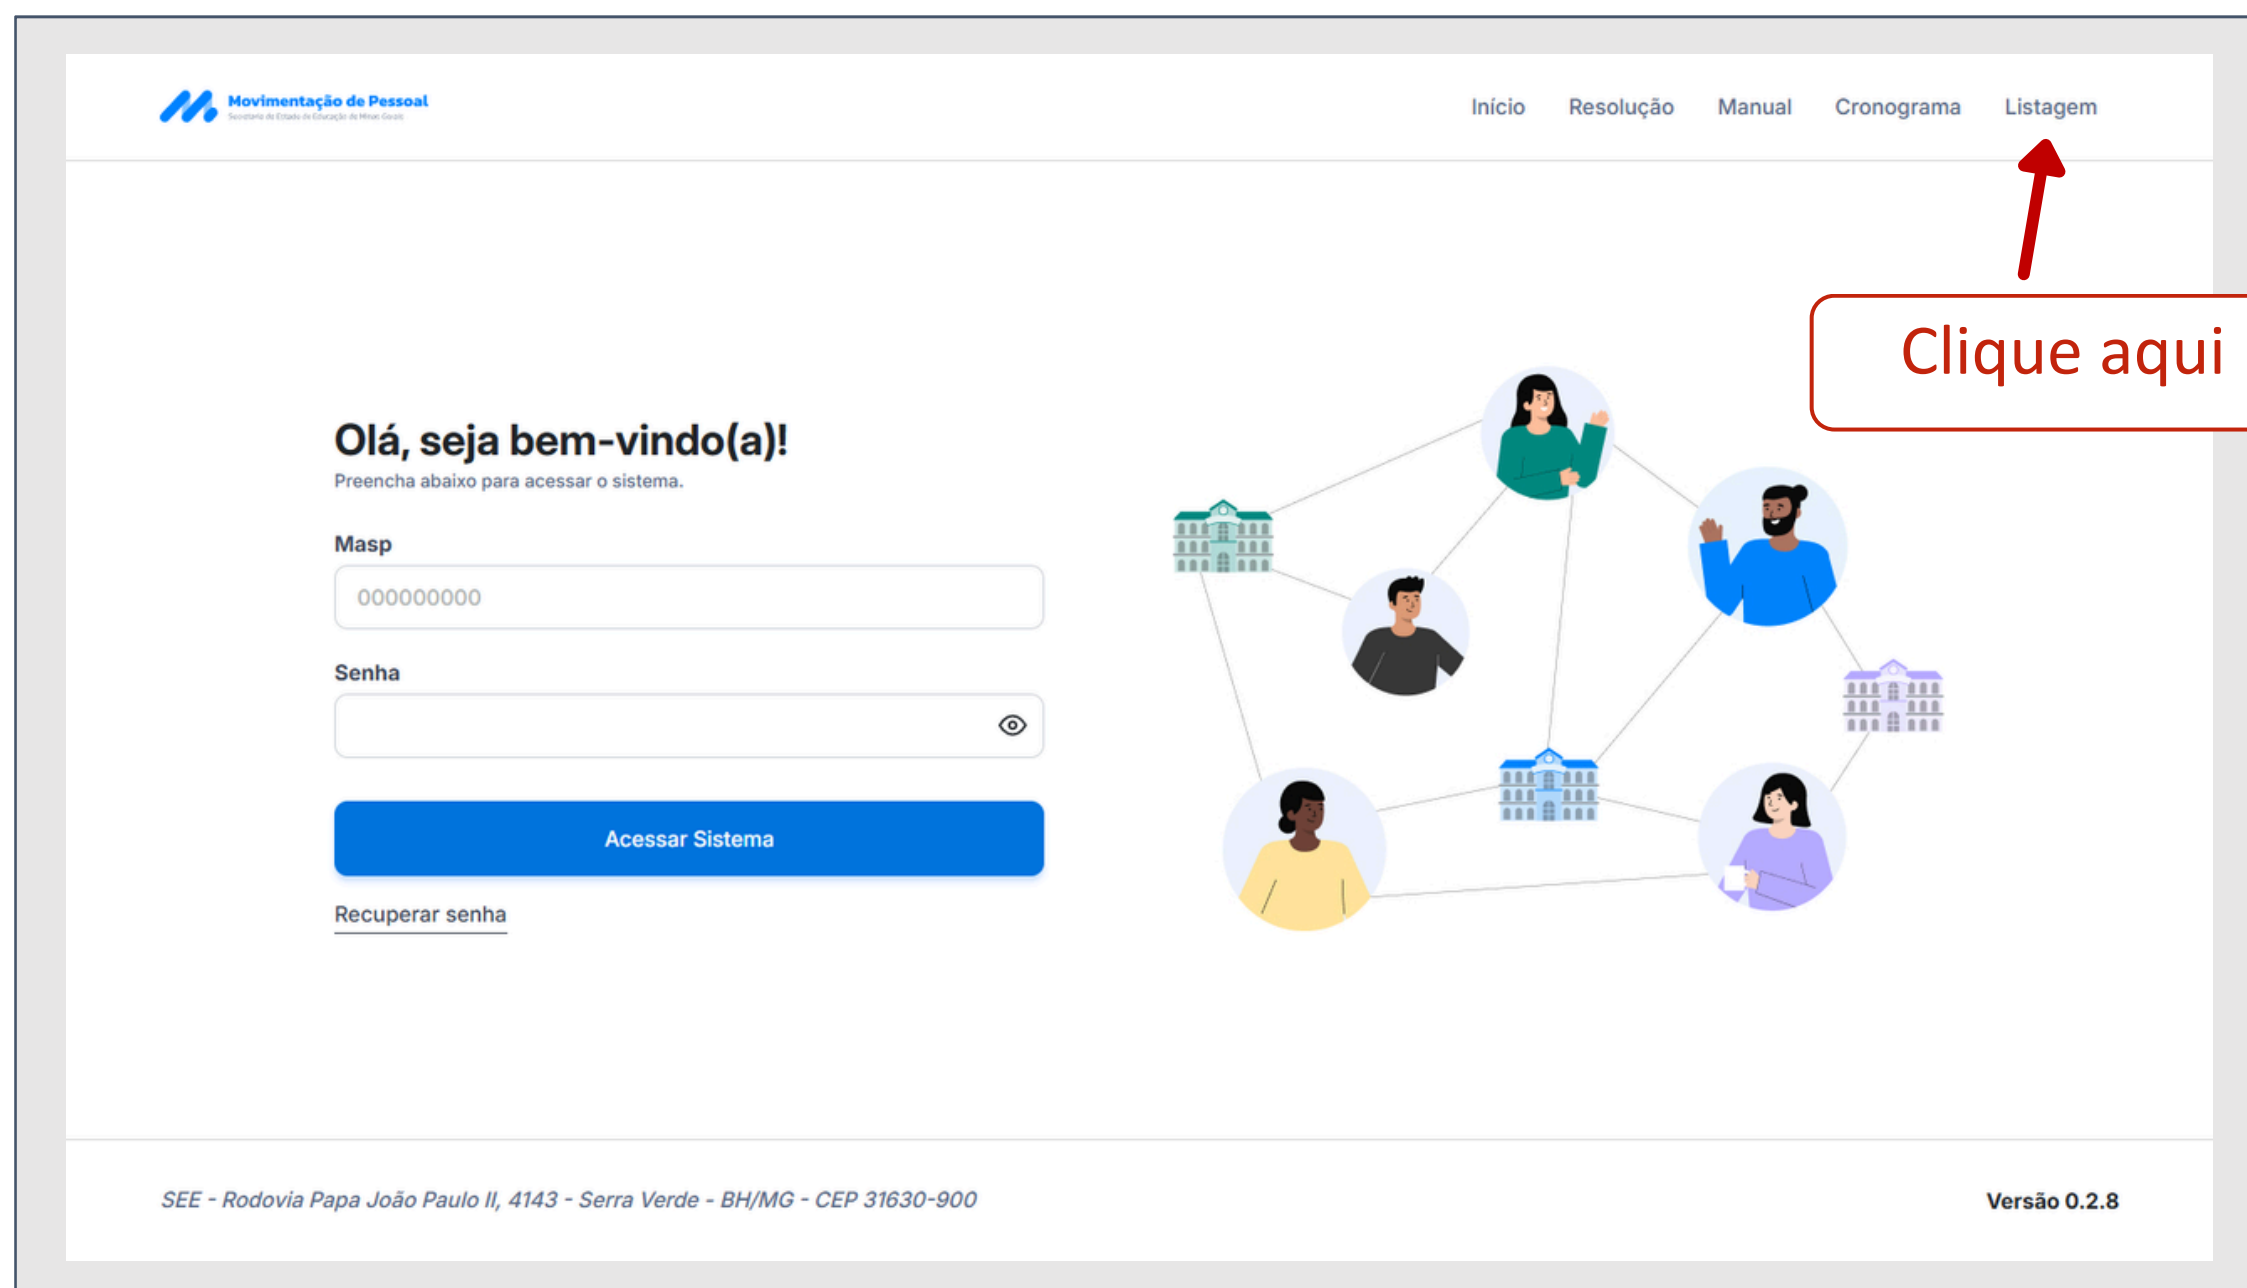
Movimentação de Pessoal
Secretaria de Estado de Educação de Minas Gerais

Início Resolução Manual Cronograma Listagem

Clique aqui

Olá, seja bem-vindo(a)!
Preencha abaixo para acessar o sistema.

Masp
000000000

Senha

Acessar Sistema

Recuperar senha

SEE - Rodovia Papa João Paulo II, 4143 - Serra Verde - BH/MG - CEP 31630-900

Versão 0.2.8